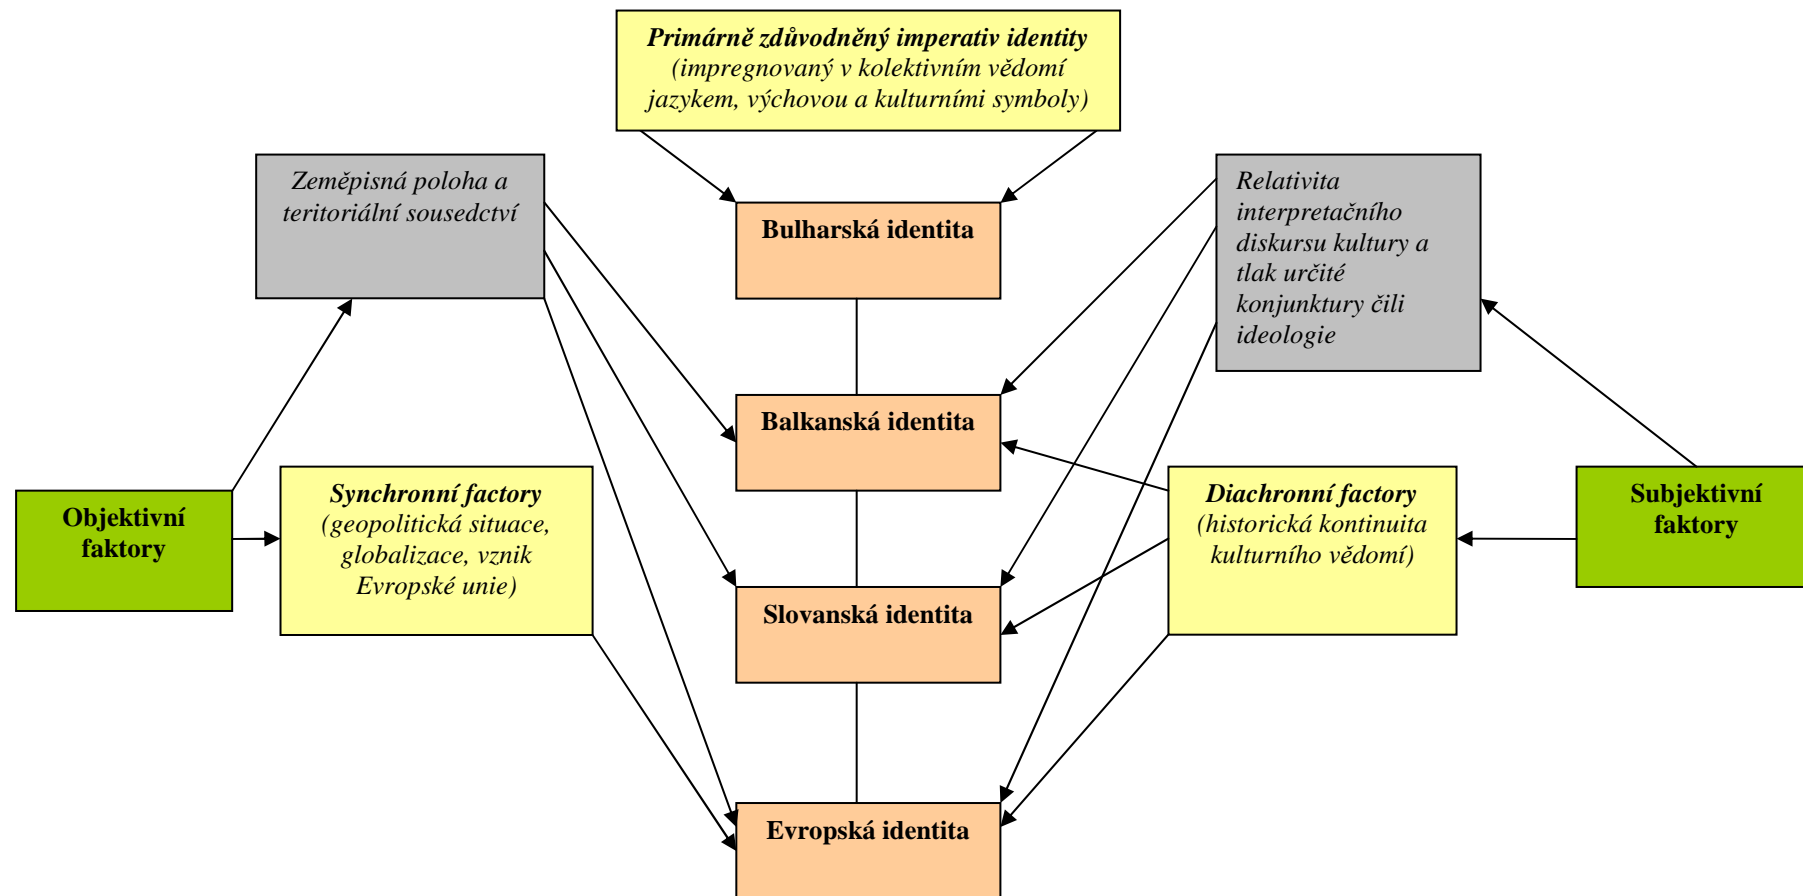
Primárně zdůvodněný imperativ identity (impregnovaný v kolektivním vědomí jazykem, výchovou a kulturními symboly)

Zeměpisná poloha a teritoriální sousedctví

Bulharská identita

Relativita interpretačního diskursu kultury a tlak určité konjunktury čili ideologie

Balkanská identita

Objektivní faktory

Synchronní factory (geopolitická situace, globalizace, vznik Evropské unie)

Diachronní factory (historická kontinuita kulturního vědomí)

Subjektivní faktory

Slovanská identita

Evropská identita